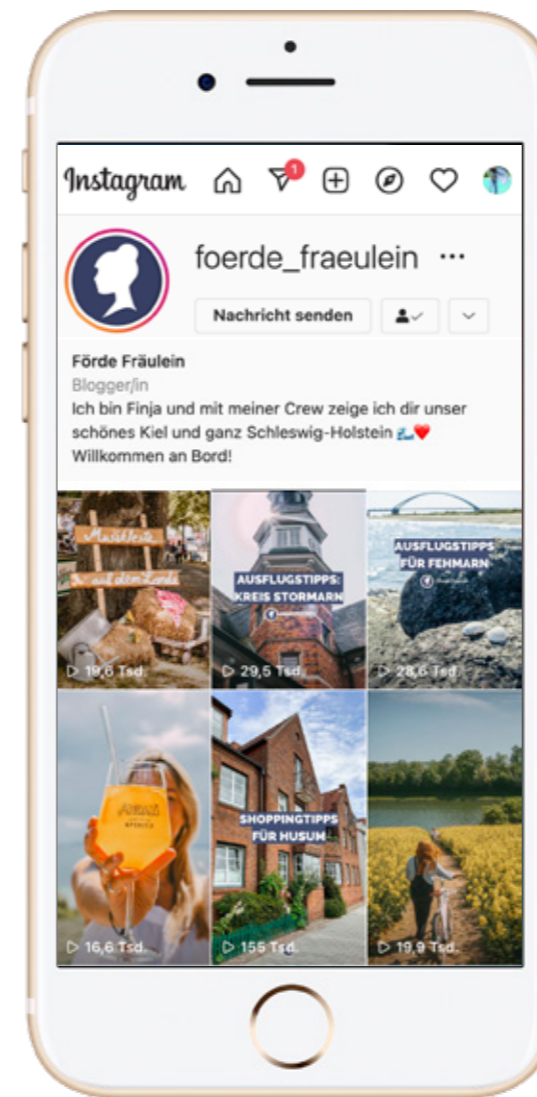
Instagram

1

foerde_fraeulein ···

Nachricht senden

Förde Fräulein
Blogger/in
Ich bin Finja und mit meiner Crew zeige ich dir unser schönes Kiel und ganz Schleswig-Holstein 🌊❤️
Willkommen an Bord!

Musikfeste auf dem Lande

▷ 19,6 Tsd.

AUSFLUGSTIPPS: KREIS STORMARN

▷ 29,5 Tsd.

AUSFLUGSTIPPS FÜR FEHMARN

▷ 28,6 Tsd.

▷ 16,6 Tsd.

SHOPPINGTIPPS FÜR HUSUM

▷ 155 Tsd.

▷ 19,9 Tsd.